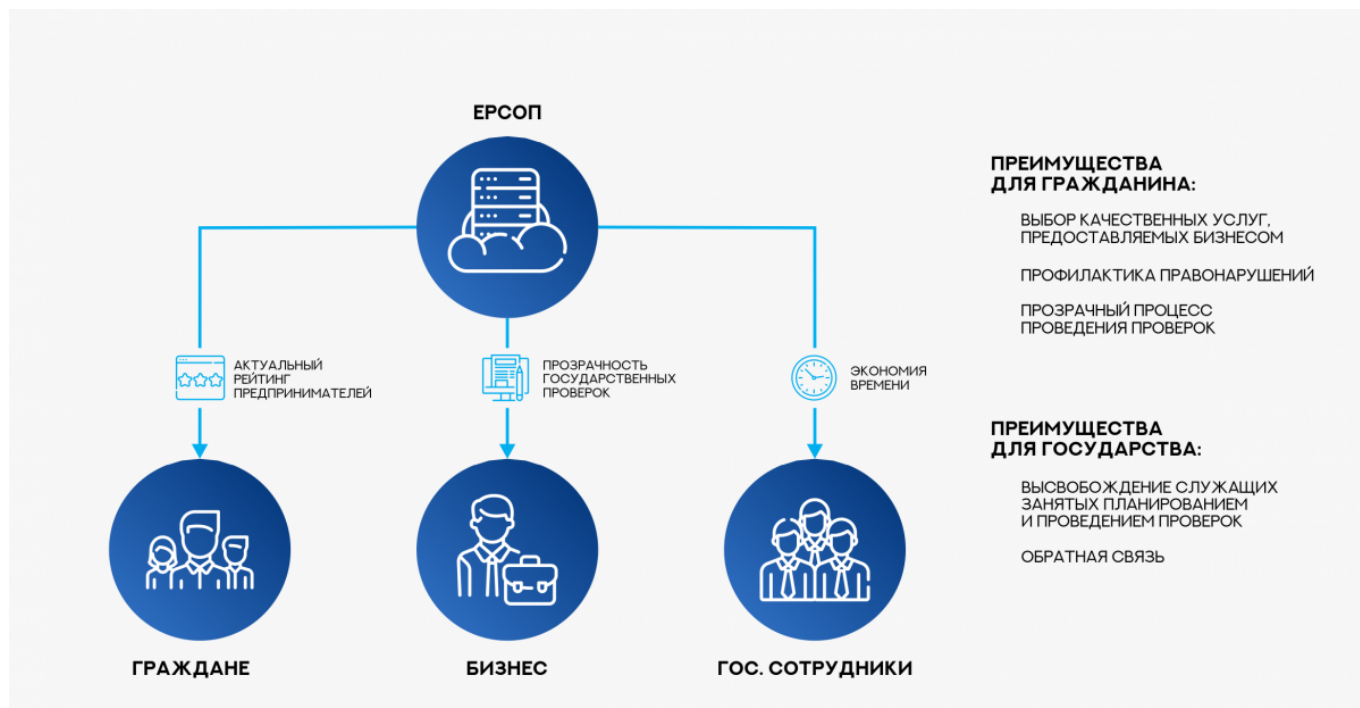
ЕРСОП

АКТУАЛЬНЫЙ РЕЙТИНГ ПРЕДПРИНИМАТЕЛЕЙ

ПРОЗРАЧНОСТЬ ГОСУДАРСТВЕННЫХ ПРОВЕРОК

ЭКОНОМИЯ ВРЕМЕНИ

ГРАЖДАНЕ

БИЗНЕС

ГОС. СОТРУДНИКИ

ПРЕИМУЩЕСТВА ДЛЯ ГРАЖДАНИНА:

ВЫБОР КАЧЕСТВЕННЫХ УСЛУГ, ПРЕДОСТАВЛЯЕМЫХ БИЗНЕСОМ

ПРОФИЛАКТИКА ПРАВОНАРУШЕНИЙ

ПРОЗРАЧНЫЙ ПРОЦЕСС ПРОВЕДЕНИЯ ПРОВЕРОК

ПРЕИМУЩЕСТВА ДЛЯ ГОСУДАРСТВА:

ВЫСВОБОЖДЕНИЕ СЛУЖАЩИХ ЗАНЯТЫХ ПЛАНИРОВАНИЕМ И ПРОВЕДЕНИЕМ ПРОВЕРОК

ОБРАТНАЯ СВЯЗЬ